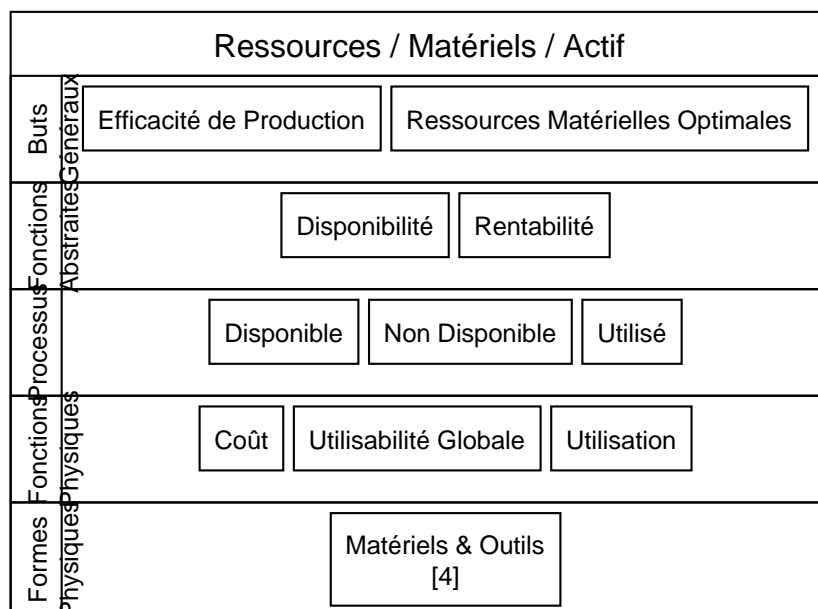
Ressources / Matériels / Actif

| Buts Généraux | Efficacité de Production | Ressources Matérielles Optimales |
|---|---|---|
| Fonctions Abstraites | Disponibilité | Rentabilité |
| Processus | Disponible | Non Disponible | Utilisé |
| Fonctions Physiques | Coût | Utilisabilité Globale | Utilisation |
| Formes Physiques | Matériels & Outils [4] |